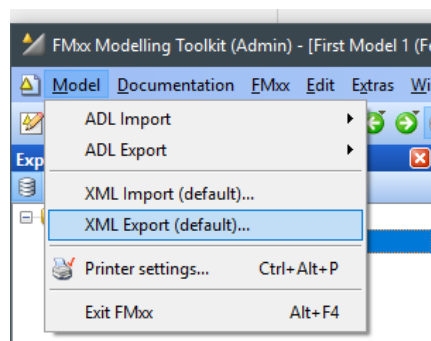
FMxx Modelling Toolkit (Admin) - [First Model 1 (F

Model Documentation FMxx Edit Extras Wi

Exp

ADL Import
ADL Export
XML Import (default)...
XML Export (default)...
Printer settings... Ctrl+Alt+P
Exit FMxx Alt+F4